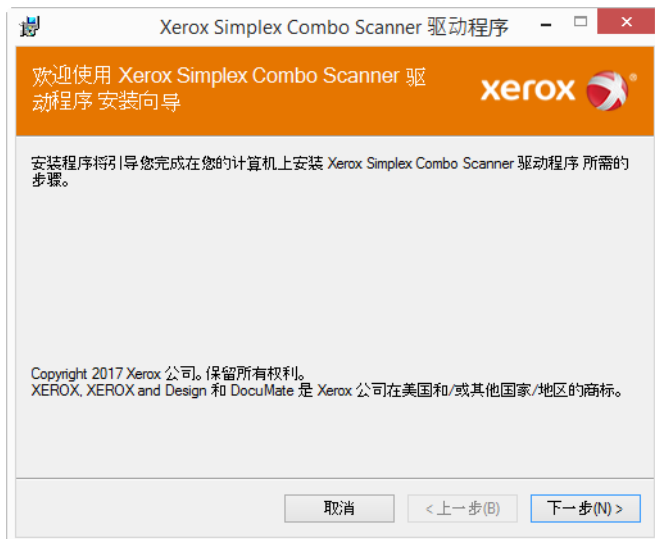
Xerox Simplex Combo Scanner 驱动程序

欢迎使用 Xerox Simplex Combo Scanner 驱动程序 安装向导

xerox

安装程序将引导您完成在您的计算机上安装 Xerox Simplex Combo Scanner 驱动程序 所需的步骤。

Copyright 2017 Xerox 公司。保留所有权利。
XEROX, XEROX and Design 和 DocuMate 是 Xerox 公司在美国和/或其他国家/地区的商标。

取消

< 上一步(B)

下一步(N) >